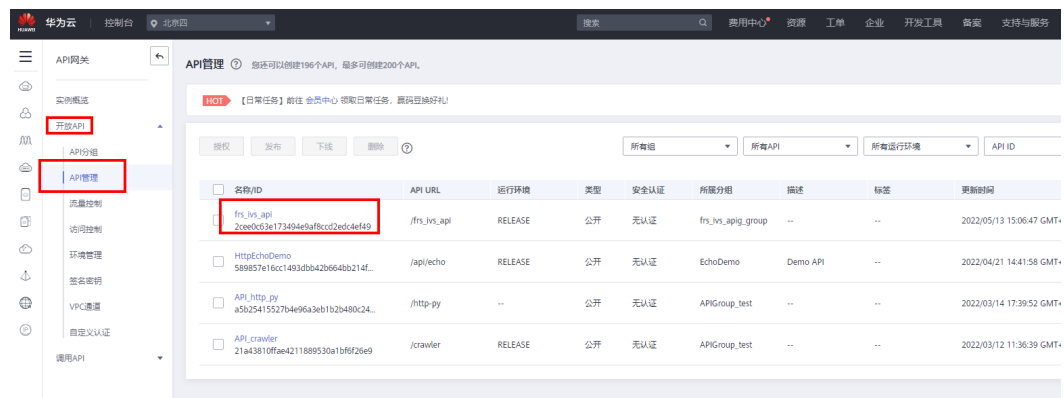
HUAWEI 华为云 | 控制台 北京四

搜索 费用中心 资源 工单 企业 开发工具 备案 支持与服务

API网关

实例概览
开放API
API分组
API管理
流量控制
访问控制
环境管理
签名密钥
VPC通道
自定义认证
调用API

API管理 ⓘ 您还可以创建196个API，最多可创建200个API。

HOT 【日常任务】前往 会员中心 领取日常任务，赢码豆换好礼!

授权 发布 下线 删除 ⓘ

所有组 所有API 所有运行环境 API ID

| 名称/ID | API URL | 运行环境 | 类型 | 安全认证 | 所属分组 | 描述 | 标签 | 更新时间 |
|---|---|---|---|---|---|---|---|---|
| frs_ivs_api 2cee0c63e173494e9af8ccd2edc4ef49 | /frs_ivs_api | RELEASE | 公开 | 无认证 | frs_ivs_apig_group | -- | -- | 2022/05/13 15:06:47 GMT+ |
| HttpEchoDemo 589857e16cc1493dbb42b664bb214f... | /api/echo | RELEASE | 公开 | 无认证 | EchoDemo | Demo API | -- | 2022/04/21 14:41:58 GMT+ |
| API_http_py a5b25415527b4e96a3eb1b2b480c24... | /http-py | -- | 公开 | 无认证 | APIGroup_test | -- | -- | 2022/03/14 17:39:52 GMT+ |
| API_crawler 21a43810ffae4211889530a1bf6f26e9 | /crawler | RELEASE | 公开 | 无认证 | APIGroup_test | -- | -- | 2022/03/12 11:36:39 GMT+ |